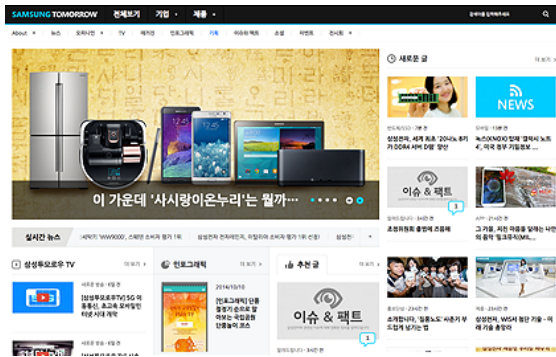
SAMSUNG TOMORROW 전체보기 기업 제품

About 뉴스 오피니언 TV 에디언 인포그래픽 기획 이슈와 팩트 소셜 이벤트 전시회

이 가운데 '사시랑이온누리'는 뭘까

새로운 글

NEWS

이슈 & 팩트

실시간 뉴스

삼성투모로우 TV

인포그래픽

추천 글

이슈 & 팩트

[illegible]